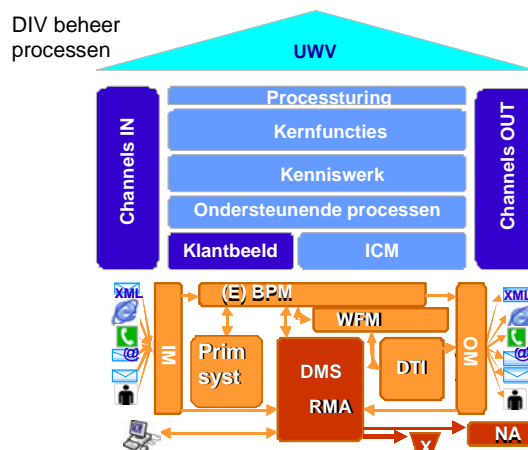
DIV beheer processen

UWV

Channels IN

Processturing

Kernfuncties

Kenniswerk

Ondersteunende processen

Klantbeeld

ICM

Channels OUT

XML

@

IM

(E) BPM

WFM

Prim syst

DMS

RMA

DTI

OM

XML

@

NA

X